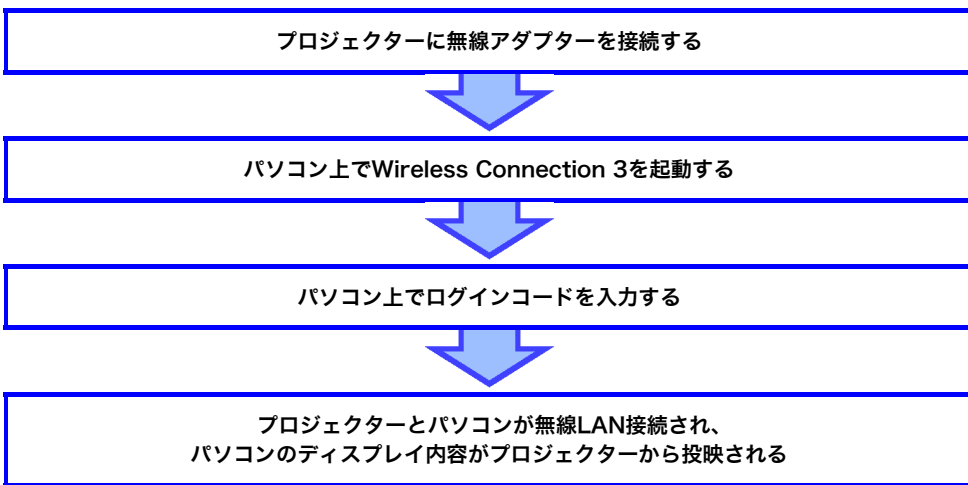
プロジェクターに無線アダプターを接続する

パソコン上でWireless Connection 3を起動する

パソコン上でログインコードを入力する

プロジェクターとパソコンが無線LAN接続され、
パソコンのディスプレイ内容がプロジェクターから投映される